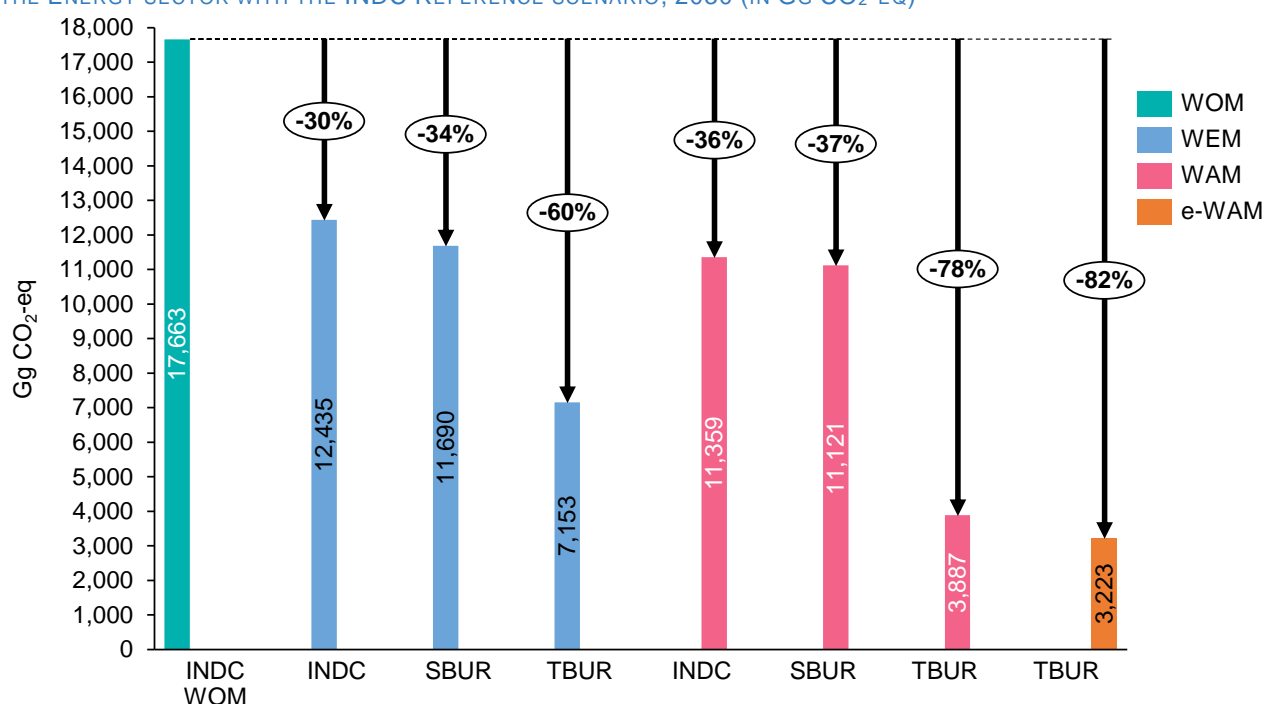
THE ENERGY SECTOR WITH THE INDC REFERENCE SCENARIO, 2030 (IN Gg $CO_2$-EQ)

Gg $CO_2$-eq

18,000
17,000
16,000
15,000
14,000
13,000
12,000
11,000
10,000
9,000
8,000
7,000
6,000
5,000
4,000
3,000
2,000
1,000
0

17,663
-30%
12,435
-34%
11,690
-60%
7,153
-36%
11,359
-37%
11,121
-78%
3,887
-82%
3,223

INDC WOM
INDC
SBUR
TBUR
INDC
SBUR
TBUR
TBUR

WOM
WEM
WAM
e-WAM